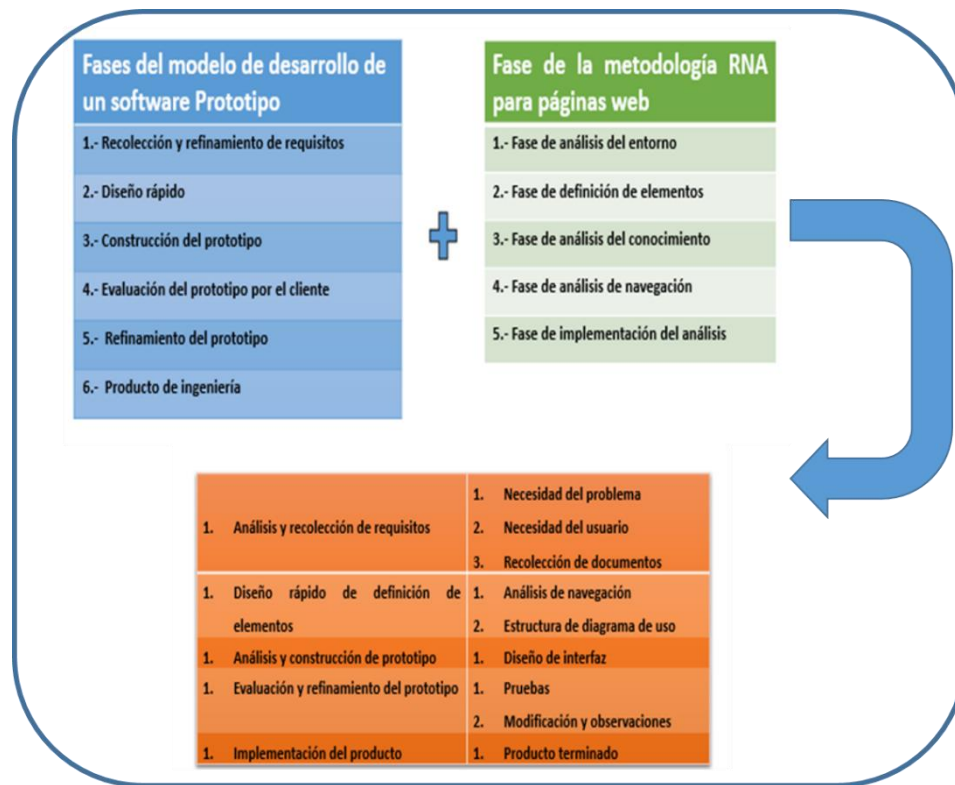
| Fases del modelo de desarrollo de un software Prototipo |
|---|
| 1.- Recolección y refinamiento de requisitos |
| 2.- Diseño rápido |
| 3.- Construcción del prototipo |
| 4.- Evaluación del prototipo por el cliente |
| 5.- Refinamiento del prototipo |
| 6.- Producto de ingeniería |

| Fase de la metodología RNA para páginas web |
|---|
| 1.- Fase de análisis del entorno |
| 2.- Fase de definición de elementos |
| 3.- Fase de análisis del conocimiento |
| 4.- Fase de análisis de navegación |
| 5.- Fase de implementación del análisis |

| | |
|---|---|
| 1. Análisis y recolección de requisitos | 1. Necesidad del problema<br>2. Necesidad del usuario<br>3. Recolección de documentos |
| 1. Diseño rápido de definición de elementos | 1. Análisis de navegación<br>2. Estructura de diagrama de uso |
| 1. Análisis y construcción de prototipo | 1. Diseño de interfaz |
| 1. Evaluación y refinamiento del prototipo | 1. Pruebas<br>2. Modificación y observaciones |
| 1. Implementación del producto | 1. Producto terminado |